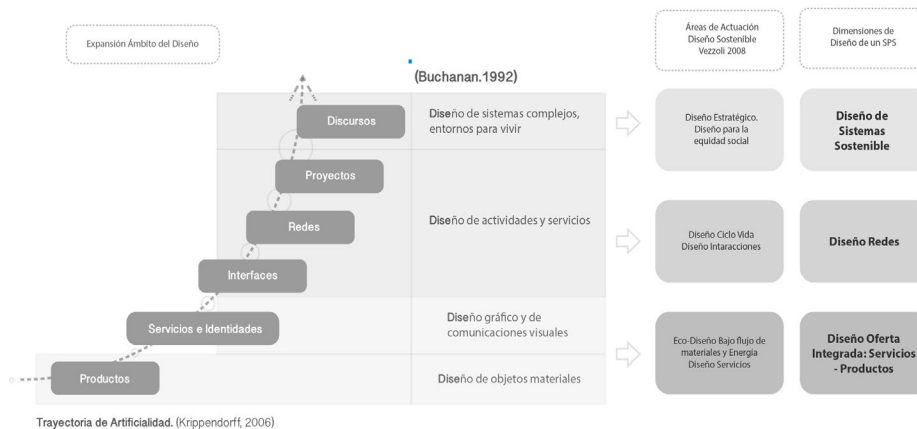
Expansión Ámbito del Diseño

Áreas de Actuación Diseño Sostenible Vezzoli 2008

Dimensiones de Diseño de un SPS

(Buchanan.1992)

Discursos

Diseño de sistemas complejos, entornos para vivir

Diseño Estratégico. Diseño para la equidad social

Diseño de Sistemas Sostenible

Proyectos

Redes

Diseño de actividades y servicios

Diseño Ciclo Vida Diseño Intaracciones

Diseño Redes

Interfaces

Servicios e Identidades

Diseño gráfico y de comunicaciones visuales

Eco-Diseño Bajo flujo de materiales y Energia Diseño Servicios

Diseño Oferta Integrada: Servicios - Productos

Productos

Diseño de objetos materiales

Trayectoria de Artificialidad. (Krippendorff, 2006)